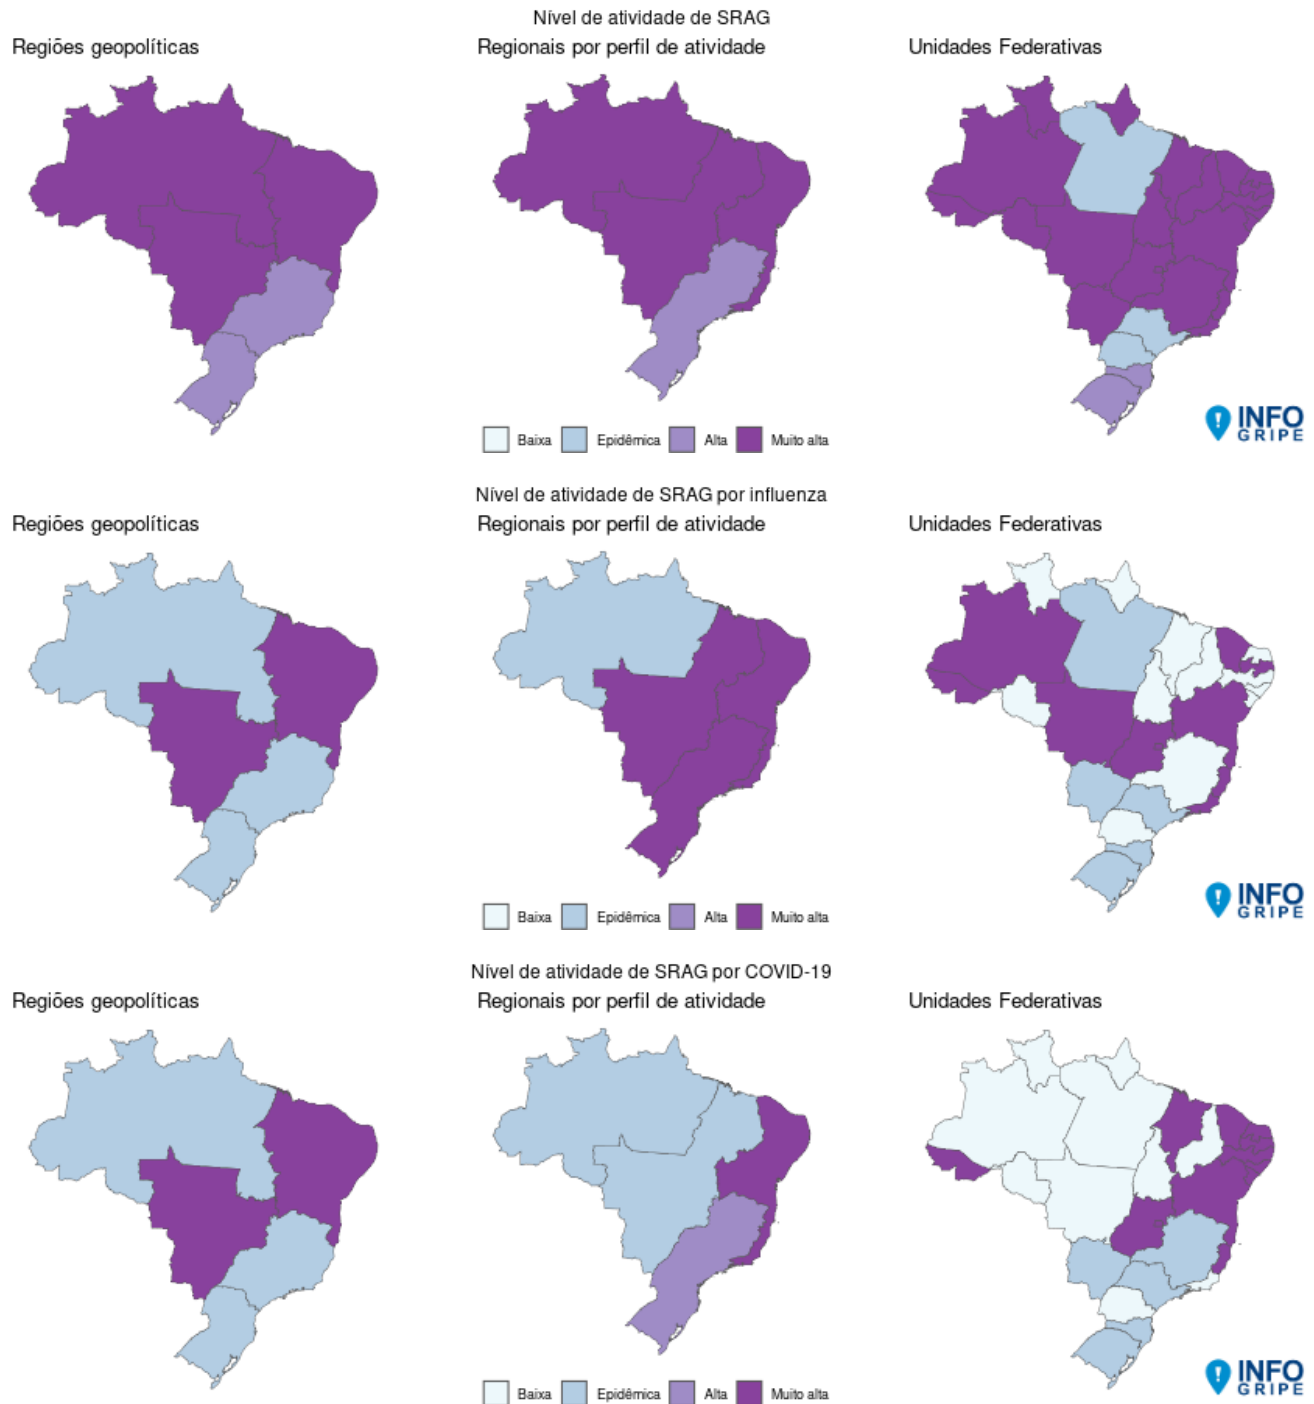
Nível de atividade de SRAG

Regiões geopolíticas

Regionais por perfil de atividade

Unidades Federativas

Baixa Epidêmica Alta Muito alta

INFO GRIPE

Nível de atividade de SRAG por influenza

Regiões geopolíticas

Regionais por perfil de atividade

Unidades Federativas

Baixa Epidêmica Alta Muito alta

INFO GRIPE

Nível de atividade de SRAG por COVID-19

Regiões geopolíticas

Regionais por perfil de atividade

Unidades Federativas

Baixa Epidêmica Alta Muito alta

INFO GRIPE